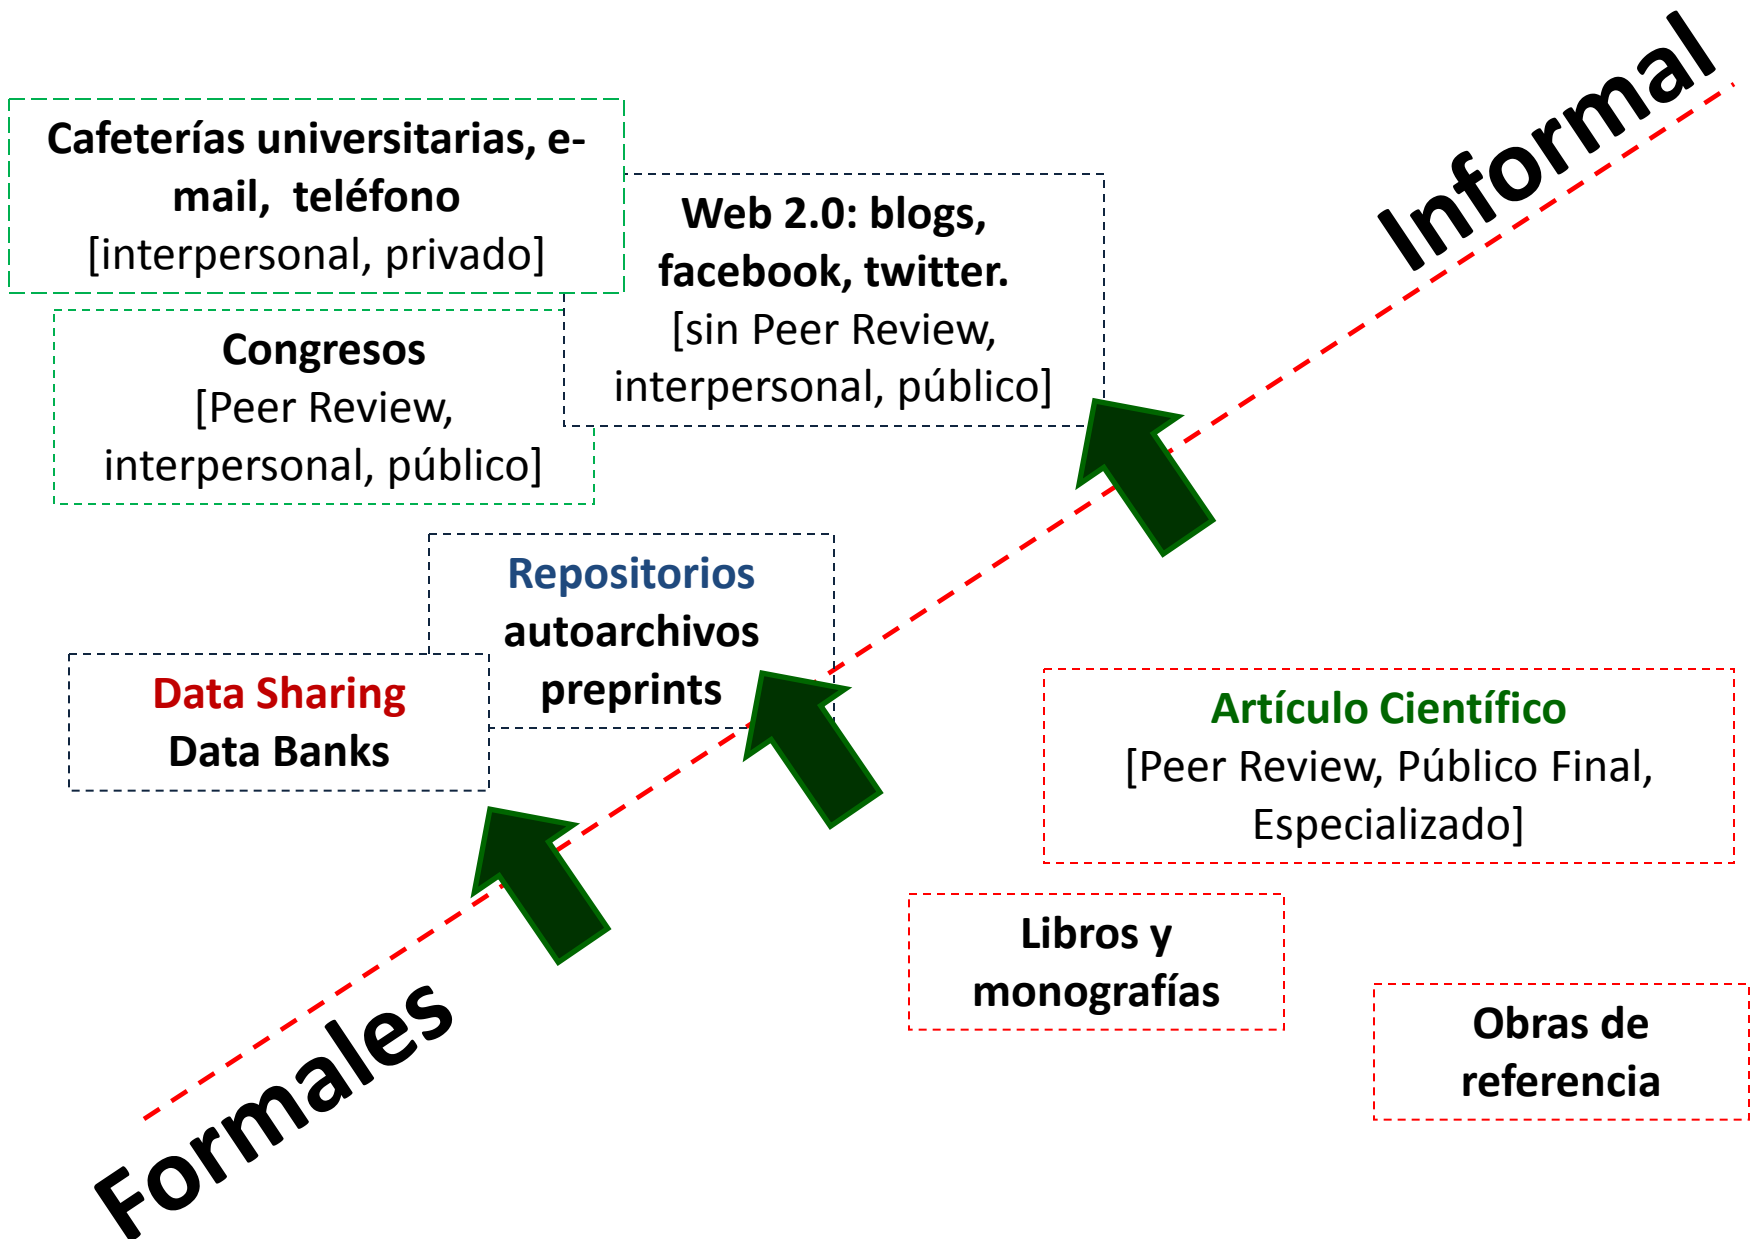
Informal

Cafeterías universitarias, e-mail, teléfono
[interpersonal, privado]

Web 2.0: blogs, facebook, twitter.
[sin Peer Review, interpersonal, público]

Congresos
[Peer Review, interpersonal, público]

Repositorios
autoarchivos
preprints

Data Sharing
Data Banks

Artículo Científico
[Peer Review, Público Final, Especializado]

Libros y monografías

Obras de referencia

Formales